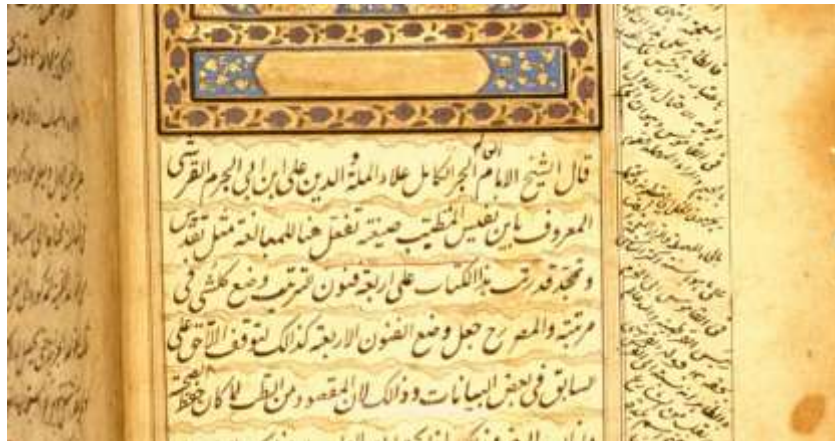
قال الشيخ الامام العالم الحبر الكامل علاء الملة والدين علي ابن ابي الحرم القرشي المعروف بابن نفيس المتطبب صينته تغفل هذا المبالغة مثل تقدس وتمجد قد رتبت هذا الكتاب على اربعة فنون لترتيب وضع كل شي في مرتبته والمصرح جعل وضع الفنون الاربعة كذلك لتوقف الاحق على السابق في بعض البيانات وذلك لان المقصود من التاليف الا كان حفظ الصحة

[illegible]